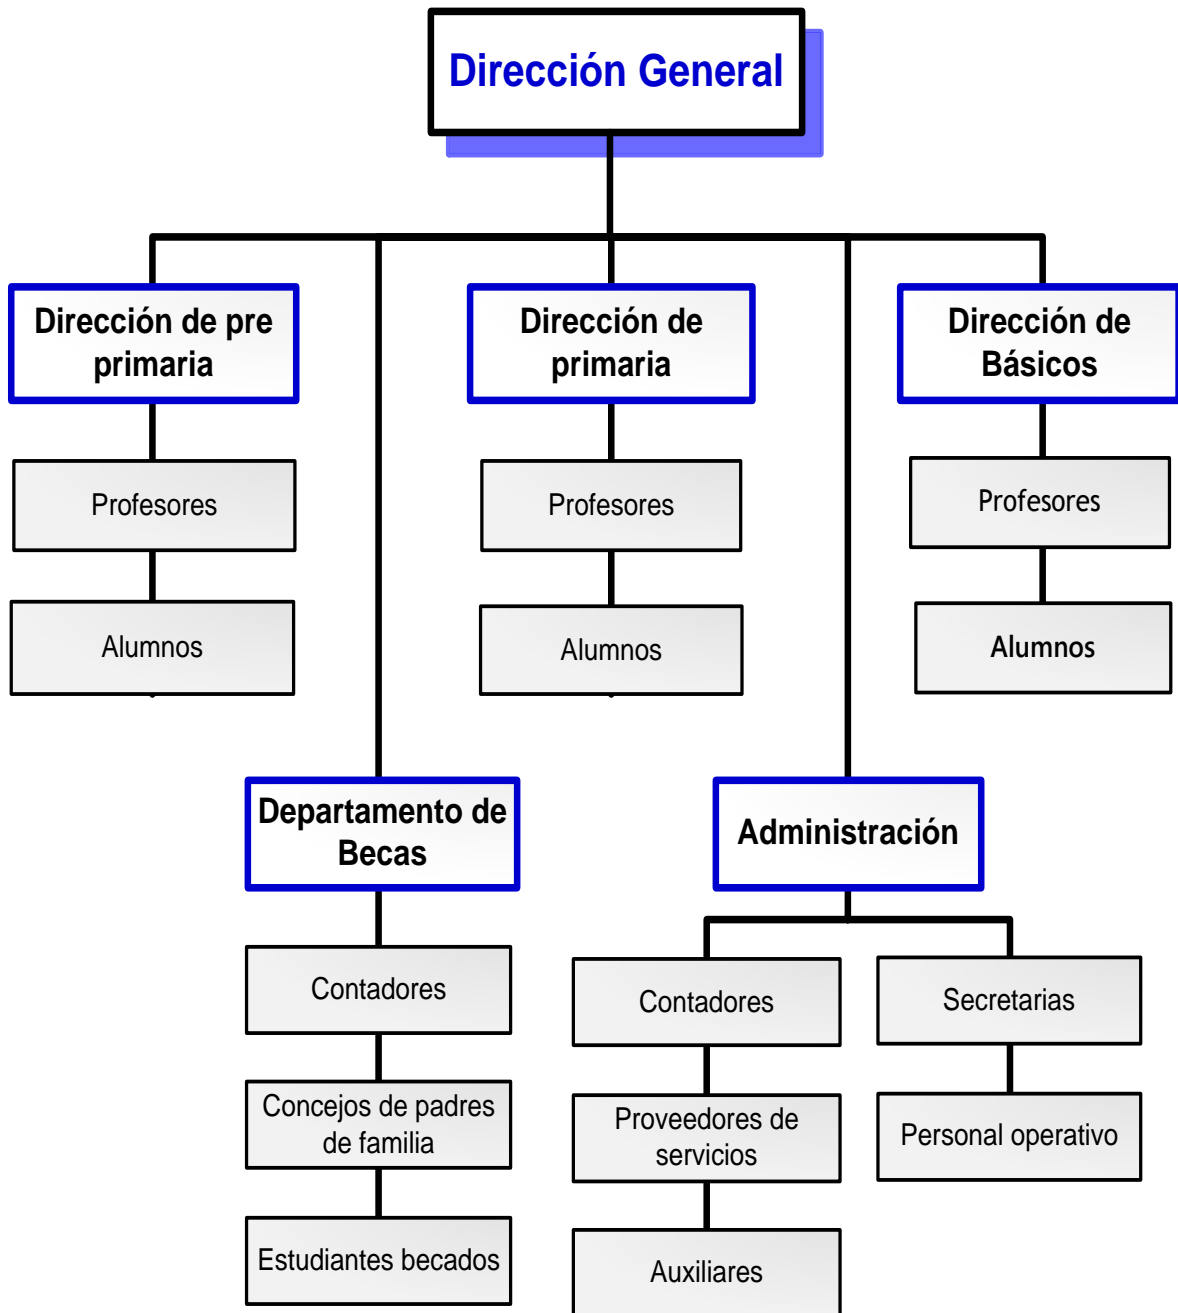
Dirección General

Dirección de pre primaria

Profesores

Alumnos

Dirección de primaria

Profesores

Alumnos

Dirección de Básicos

Profesores

Alumnos

Departamento de Becas

Contadores

Concejos de padres de familia

Estudiantes becados

Administración

Contadores

Proveedores de servicios

Auxiliares

Secretarias

Personal operativo